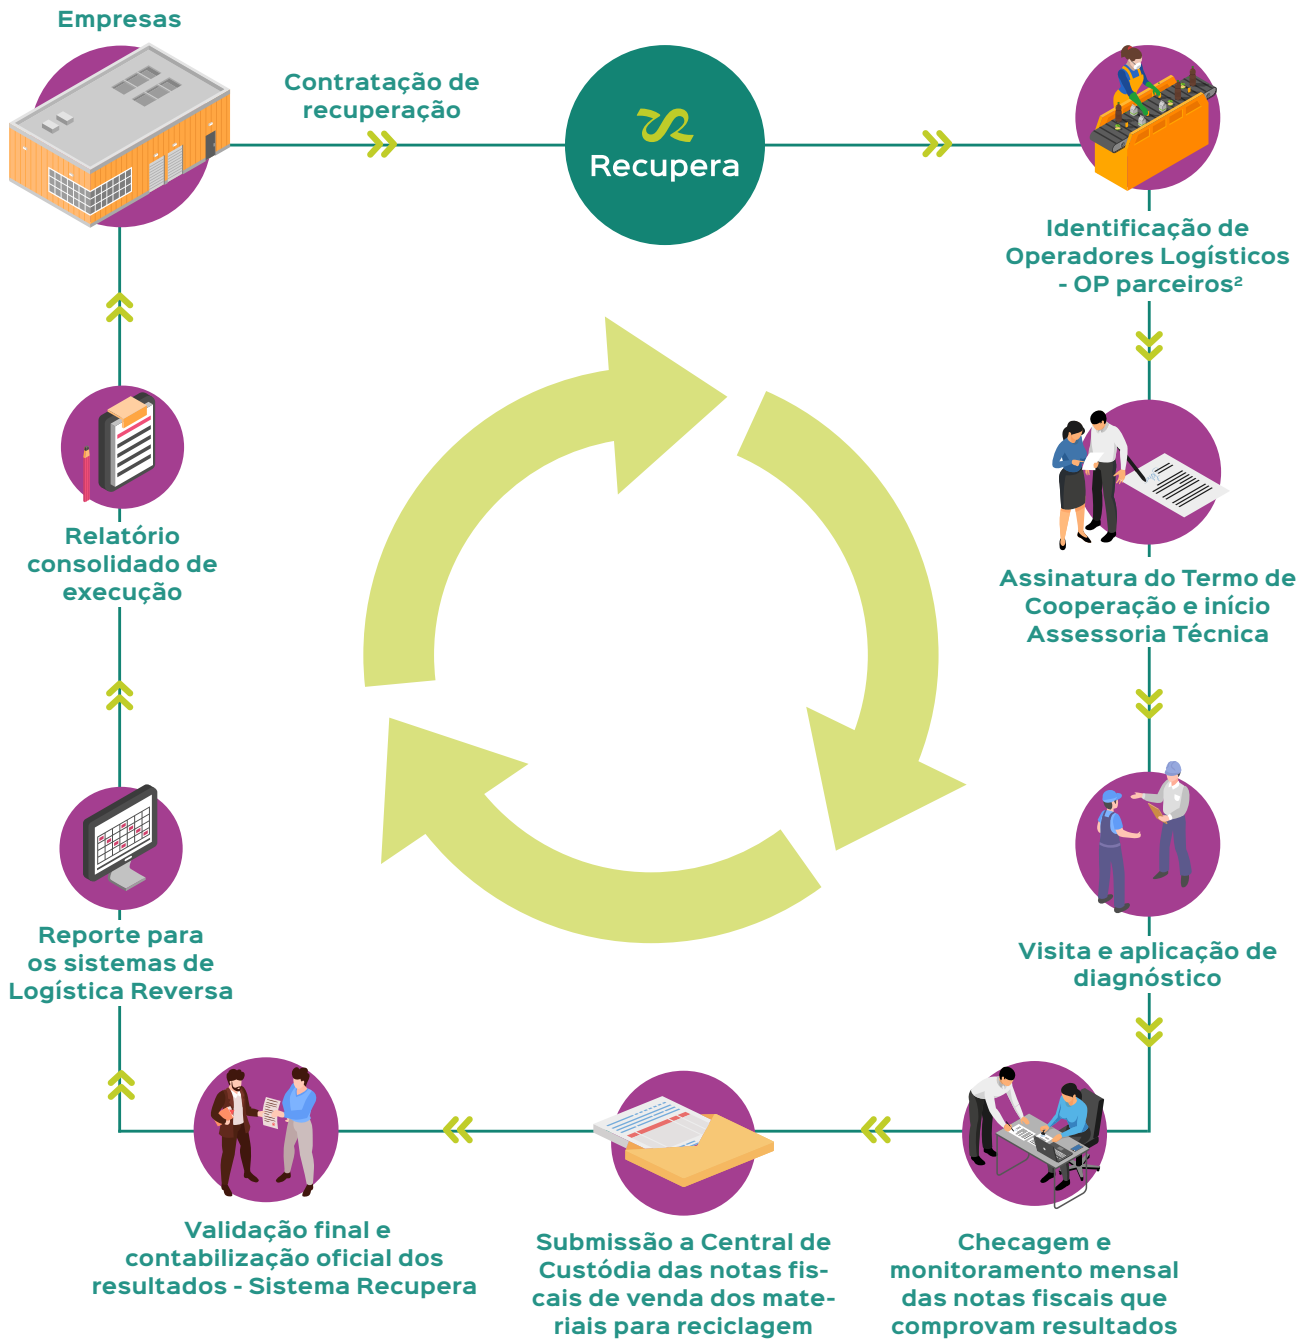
Empresas

Contratação de recuperação

Recupera

Identificação de Operadores Logísticos - OP parceiros²

Assinatura do Termo de Cooperação e início Assessoria Técnica

Visita e aplicação de diagnóstico

Checagem e monitoramento mensal das notas fiscais que comprovam resultados

Submissão a Central de Custódia das notas fiscais de venda dos materiais para reciclagem

Validação final e contabilização oficial dos resultados - Sistema Recupera

Reporte para os sistemas de Logística Reversa

Relatório consolidado de execução